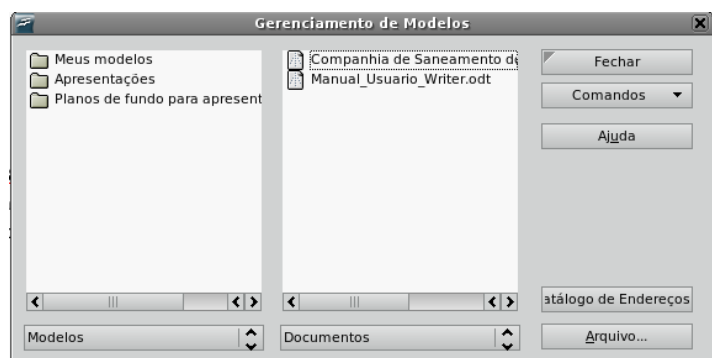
Gerenciamento de Modelos

Meus modelos
Apresentações
Planos de fundo para apresent

Companhia de Saneamento d
Manual_Usuario_Writer.odt

Fechar
Comandos
Ajuda

atálogo de Endereços
Arquivo...

Modelos
Documentos